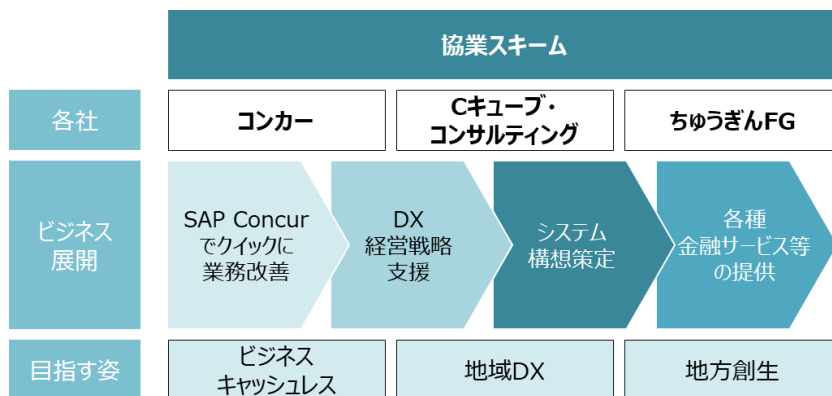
| | 協業スキーム | | |
|---|---|---|---|
| 各社 | コンカー | Cキューブ・コンサルティング | ちゅうぎんFG |

ビジネス展開

SAP Concur でクイックに業務改善

DX 経営戦略支援

システム構想策定

各種金融サービス等の提供

| 目指す姿 | ビジネスキャッシュレス | 地域DX | 地方創生 |
|---|---|---|---|